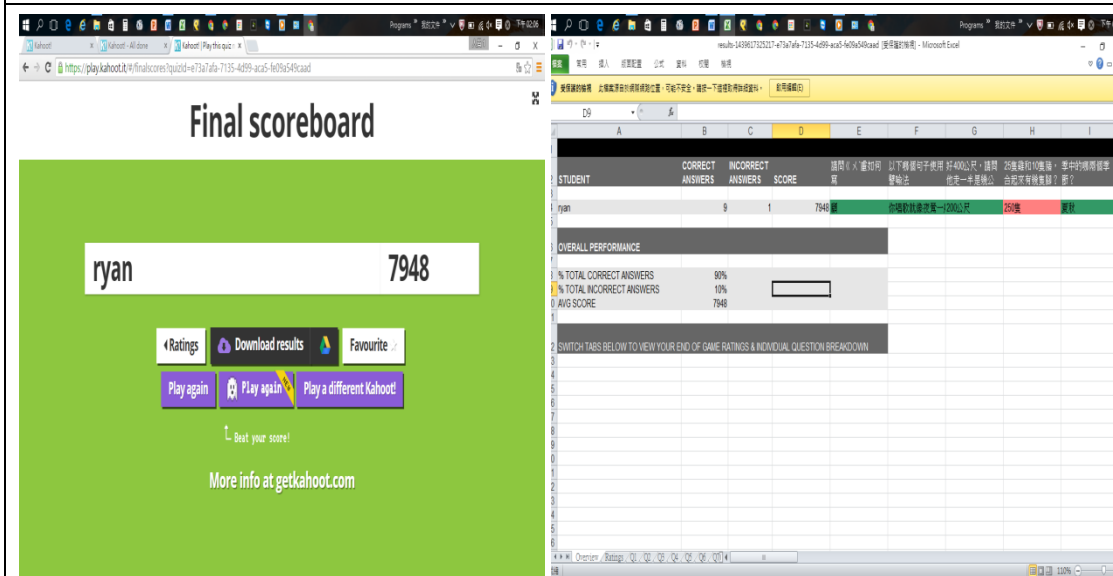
Programs 我的文件 下午02:06

Kahoot!
Kahoot! - All done
Kahoot! | Play this quiz
https://play.kahoot.it/#/finalscores?quizId=e73a7afa-7135-4d99-aca5-fe09a549caad

Final scoreboard

ryan
7948

Ratings
Download results
Favourite
Play again
Play again
Play a different Kahoot!
Beat your score!
More info at getkahoot.com

results-1439817325217-e73a7afa-7135-4d99-aca5-fe09a549caad [受保護的檢視] - Microsoft Excel

檔案 常用 插入 版面配置 公式 資料 校閱 檢視

受保護的檢視 此檔案源自於網際網路位置，可能不安全。請按一下這裡取得詳細資料。 啟用編輯(E)

D9

| | A | B | C | D | E | F | G | H | I |
|---|---|---|---|---|---|---|---|---|---|
| 2 | STUDENT | CORRECT ANSWERS | INCORRECT ANSWERS | SCORE | 請問《 ×》這如何寫 | 以下哪個句子使用譬喻法 | 好400公尺，請問他走一共是幾公 | 26隻雞和10隻豬，合起來有幾隻腳？ | 是中的哪個標準？ |
| 4 | ryan | 9 | 1 | 7948 | 鏽 | 你唱歌就像微臺一 | 1200公尺 | 250隻 | 夏秋 |

OVERALL PERFORMANCE

% TOTAL CORRECT ANSWERS 90%
% TOTAL INCORRECT ANSWERS 10%
AVG SCORE 7948

SWITCH TABS BELOW TO VIEW YOUR END OF GAME RATINGS & INDIVIDUAL QUESTION BREAKDOWN

Overview Ratings Q1 Q2 Q3 Q4 Q5 Q6 Q7

就緒 110%